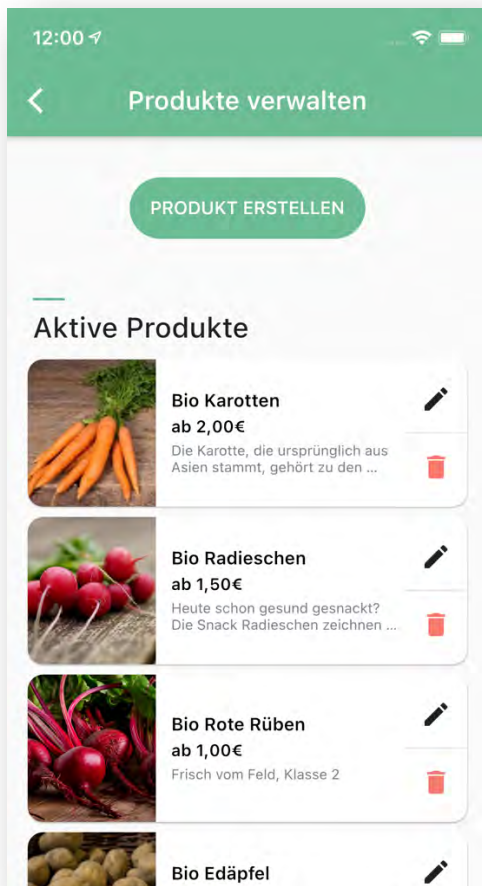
12:00

Produkte verwalten

PRODUKT ERSTELLEN

Aktive Produkte

Bio Karotten
ab 2,00€
Die Karotte, die ursprünglich aus Asien stammt, gehört zu den ...

Bio Radieschen
ab 1,50€
Heute schon gesund gesnackt? Die Snack Radieschen zeichnen ...

Bio Rote Rüben
ab 1,00€
Frisch vom Feld, Klasse 2

Bio Edäpfel